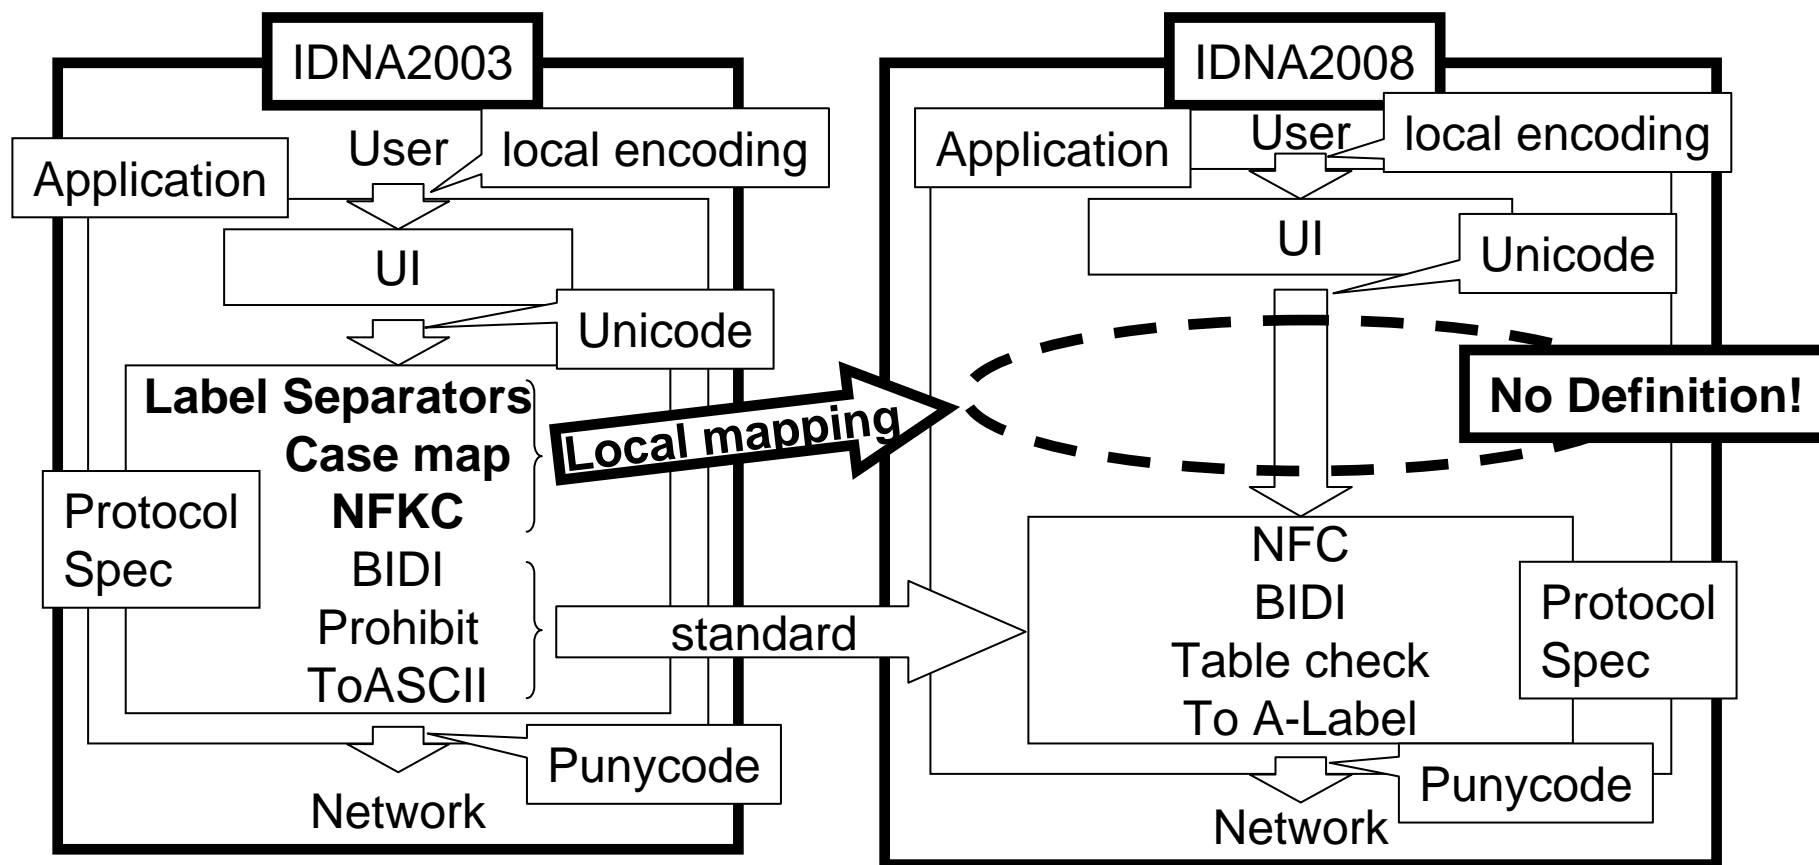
IDNA2003

User

local encoding

Application

UI

Unicode

**Label Separators**
**Case map**
**NFKC**
BIDI
Prohibit
ToASCII

Protocol Spec

Punycode

Network

Local mapping

standard

IDNA2008

Application

User

local encoding

UI

Unicode

No Definition!

NFC
BIDI
Table check
To A-Label

Protocol Spec

Punycode

Network